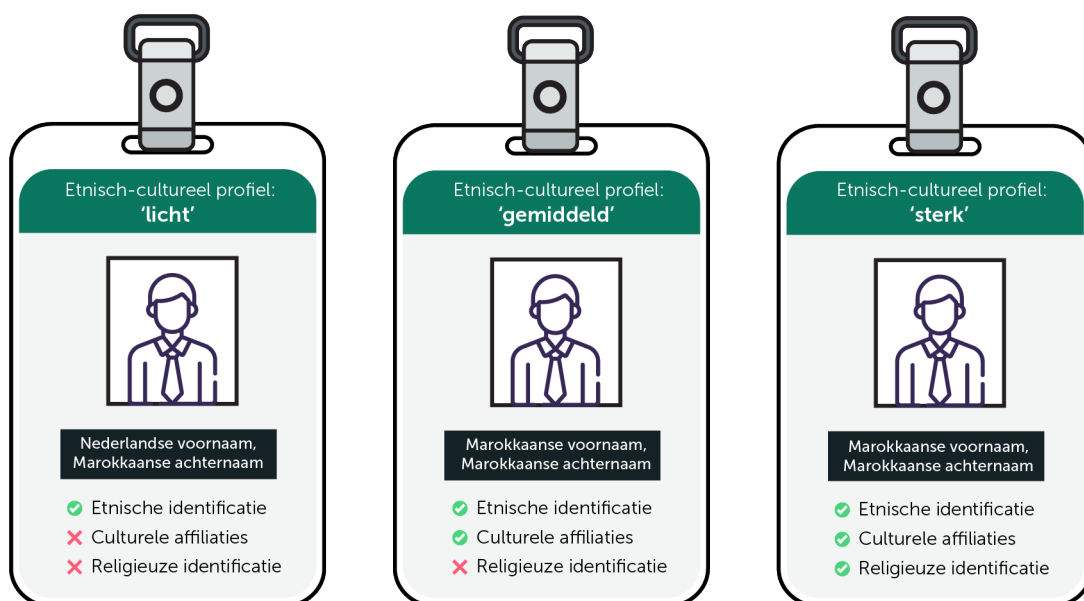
Etnisch-cultureel profiel:
**'licht'**

Nederlandse voornaam, Marokkaanse achternaam

✔ Etnische identificatie
✘ Culturele affiliaties
✘ Religieuze identificatie

Etnisch-cultureel profiel:
**'gemiddeld'**

Marokkaanse voornaam, Marokkaanse achternaam

✔ Etnische identificatie
✔ Culturele affiliaties
✘ Religieuze identificatie

Etnisch-cultureel profiel:
**'sterk'**

Marokkaanse voornaam, Marokkaanse achternaam

✔ Etnische identificatie
✔ Culturele affiliaties
✔ Religieuze identificatie